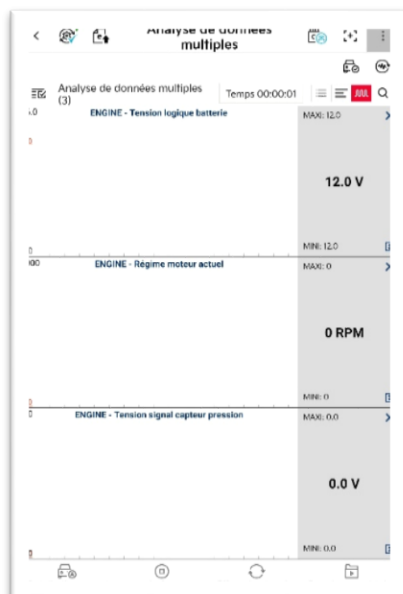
Analyse de données multiples

Analyse de données multiples (3)

Temps 00:00:01

ENGINE - Tension logique batterie

MAXI: 12.0

12.0 V

MINI: 12.0

ENGINE - Régime moteur actuel

MAXI: 0

0 RPM

MINI: 0

ENGINE - Tension signal capteur pression

MAXI: 0.0

0.0 V

MINI: 0.0